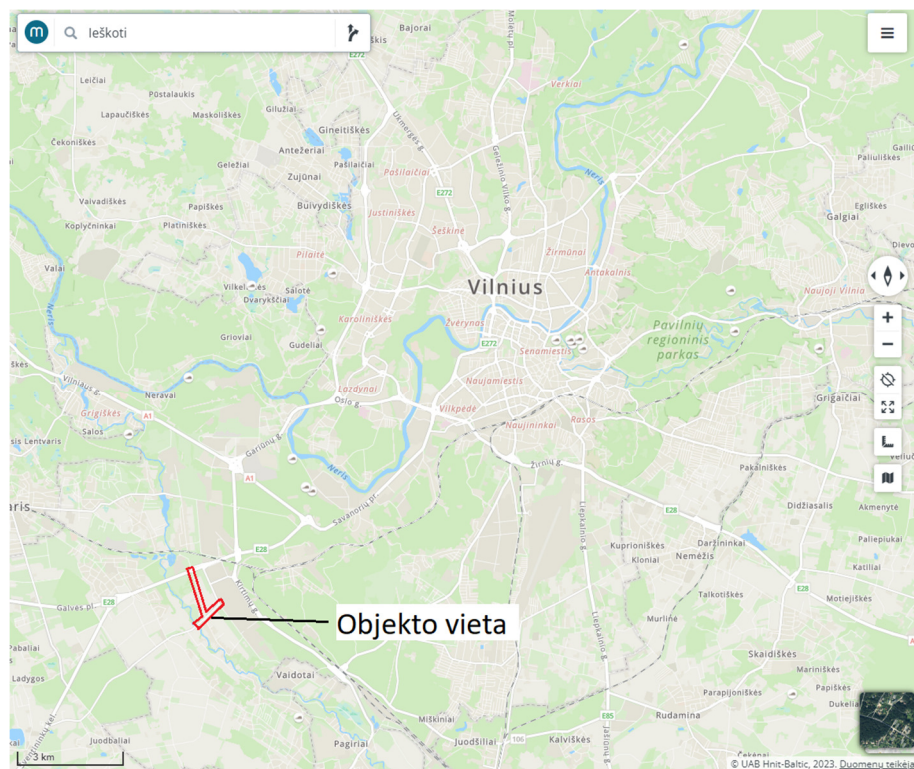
Ieškoti

Bajorai
Molėtų pl.
E272
Verkiai
Leičiai
Pūstalaukis
Lapaučiškės
Maskoliškės
Giluižiai
Gineitiškės
Čekoniškės
Antežeriai
Pašilaičiai
Pašilaičiai
Geležiai
Zujūnai
Vaivadiškės
Papiškės
Buivydiškės
Justiniškės
Kopylčninkai
Platiniškės
Šeškinė
Žirmūnai
Pilaitė
Valai
Vilkpėdė
Salotė
Dvarykščiai
Antakalnis
Vilnius
Karoliniškės
Žvėrynas
Pavilnių regioninis parkas
Naujoji Vilnia
Galgiai
Griovia
Gudeliai
E272
Senamiestis
Neris
Neravai
Naujamiestis
Lazdynai
Grigiškės
A1
Oslo g.
Vilkpėdė
Naujininkai
Rasos
Grigaičiai
Salos
Lentvaris
Garūnų g.
Žirnių g.
Pakalniškės
A1
E28
Didžiasalis
Akmenytė
Savanorių pr.
E28
Kuprioniškės
Neməžis
Daržininkai
Kirtimų g.
Liepkalnio g.
Galvės pl.
E28
Talkotiškės
Katiliai
Motiejiškės
Objekto vieta
Murlinė
Pabaliai
Skaidiškės
Mariniškės
Ladygos
Vaidotai
Papiškės
Parapijoniškės
Dukeliai
Pagiriai
E85
Rudamina
Juodbaliai
Miškiniai
Juodšiliai
106
Kalviškės
3 km
© UAB Hnit-Baltic, 2023. Duomenų teikėja